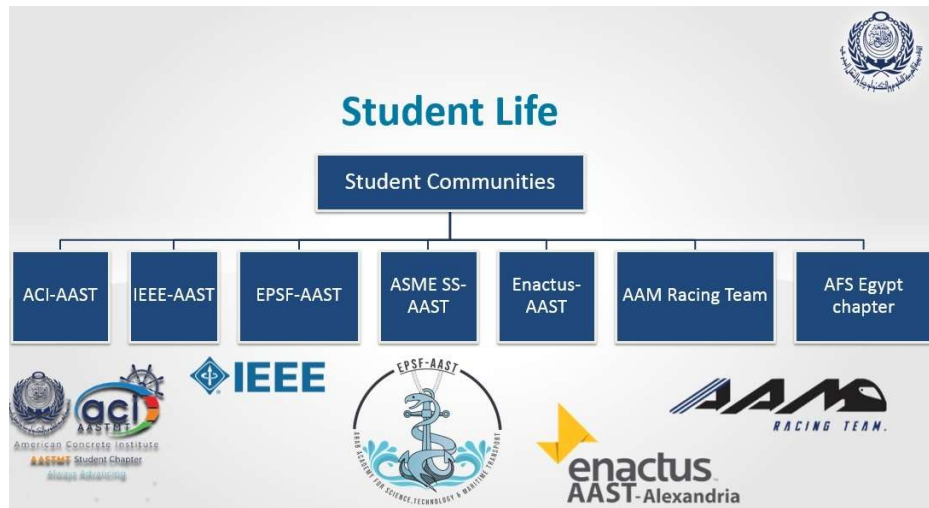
Student Life

Student Communities

ACI-AAST

IEEE-AAST

EPSF-AAST

ASME SS-AAST

Enactus-AAST

AAM Racing Team

AFS Egypt chapter

aci AASTMT
American Concrete Institute
AASTMT Student Chapter
Always Advancing

IEEE

EPSF-AAST
ARAB ACADEMY FOR SCIENCE, TECHNOLOGY & MARITIME TRANSPORT

enactus
AAST-Alexandria

AAM
RACING TEAM.